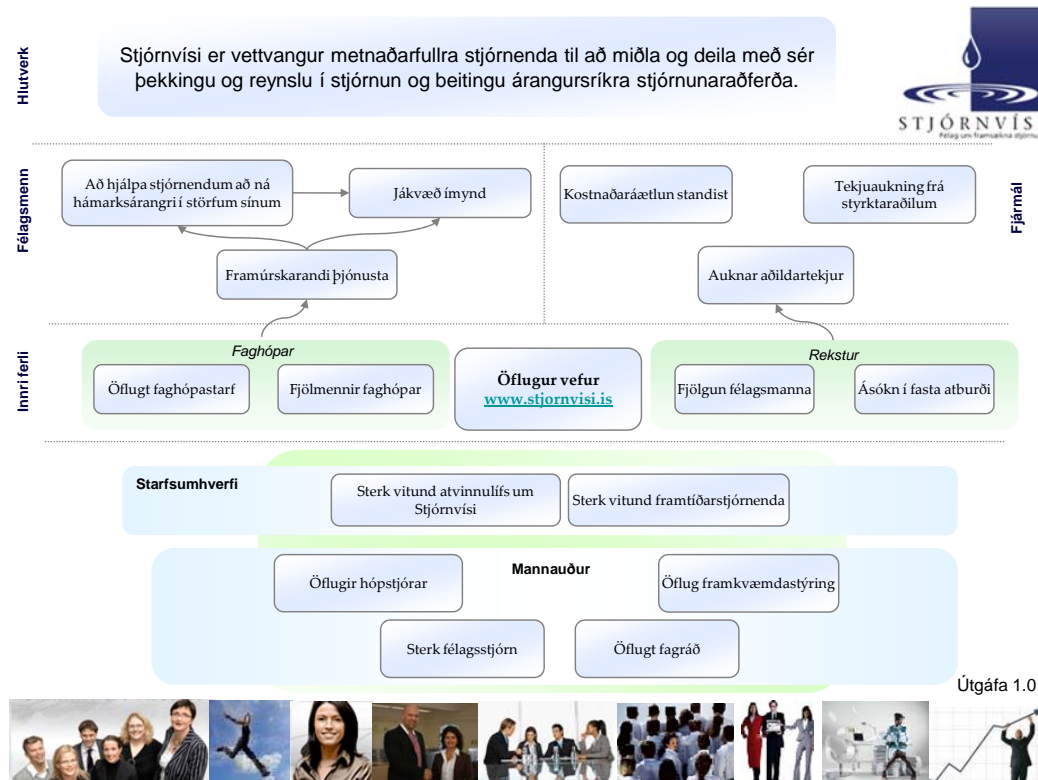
Hlutverk

Stjórnvísi er vettvangur metnaðarfullra stjórnenda til að miðla og deila með sér þekkingu og reynslu í stjórnun og beitingu árangursríkra stjórnunaraðferða.

STJÓRNVÍS
Félag um framsækna stjórn

Félagsmenn

Að hjálpa stjórnendum að ná hámarksárangri í störfum sínum

Jákvæð ímynd

Framúrskarandi þjónusta

Kostnaðaráætlun standist

Tekjuaukning frá styrktaraðilum

Auknar aðildartekjur

Fjármál

Innri ferli

Faghópar

Öflugt faghópastarf

Fjölmennir faghópar

Öflugur vefur
www.stjornvisi.is

Rekstur

Fjölgun félagsmanna

Ásókn í fasta atburði

Starfsumhverfi

Sterk vitund atvinnulífs um Stjórnvísi

Sterk vitund framtíðarstjórnenda

Mannauður

Öflugir hópstjórar

Öflug framkvæmdastýring

Sterk félagsstjórn

Öflugt fagráð

Útgáfa 1.0